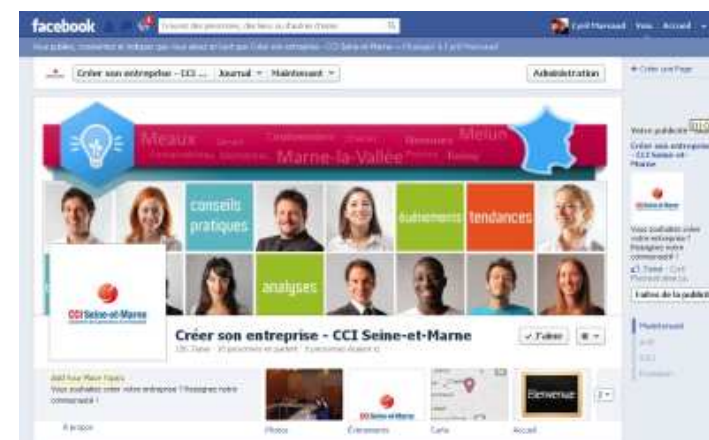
facebook

Rechercher des personnes, des lieux ou d'autres choses

Cyril Marcaud Vous Accueil

Vous publiez, commentez et indiquez que vous aimez en tant que Créer son entreprise - CCI Seine-et-Marne — Passer à Cyril Marcaud

Créer son entreprise - CCI ... Journal Maintenant

Administration

+ Créer une Page

Meaux Serris Coulommiers Chelles Nemours Melun Provins Fontainebleau Montereau Torcy Marne-la-Vallée

conseils pratiques

événements

tendances

analyses

CCI Seine-et-Marne

Créer son entreprise - CCI Seine-et-Marne

J'aime

Add Your Place Topics
Vous souhaitez créer votre entreprise ? Rejoignez notre communauté !

À propos

Photos

Événements

Carte

Accueil

Bienvenue

2

Votre publicité

Créer son entreprise - CCI Seine-et-Marne

CCI Seine-et-Marne

Vous souhaitez créer votre entreprise ? Rejoignez notre communauté !

J'aime

Faites de la publicité

Maintenant

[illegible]